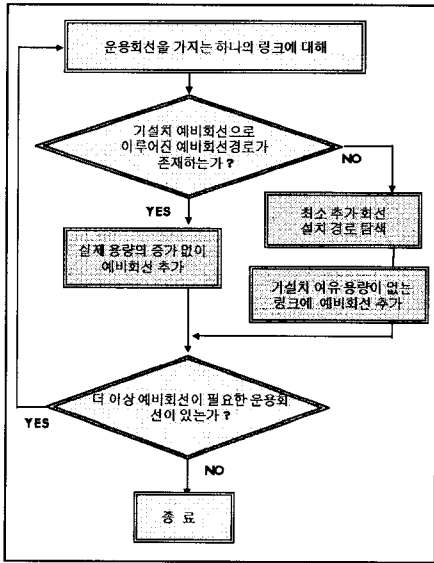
운용회선을 가지는 하나의 링크에 대해

기설치 예비회선으로 이루어진 예비회선경로가 존재하는가?

NO

YES

최소 추가회선 설치 경로 탐색

실제 용량의 증가 없이 예비회선 추가

기설치 여유 용량이 없는 링크에 예비회선 추가

더 이상 예비회선이 필요한 운용회선이 있는가?

YES

NO

종 료